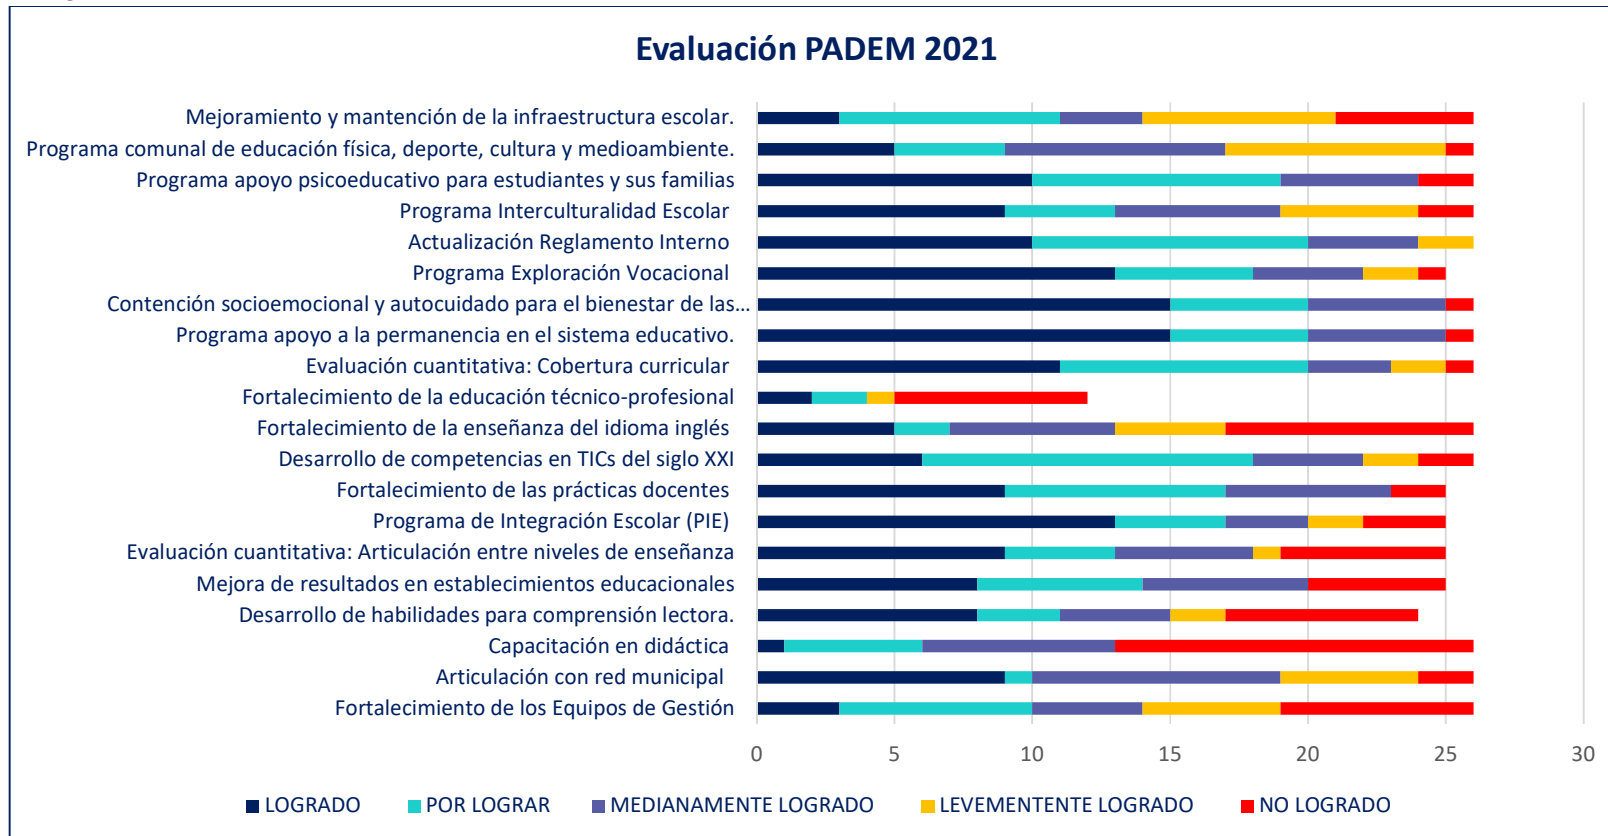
Evaluación PADEM 2021

Mejoramiento y mantención de la infraestructura escolar.
Programa comunal de educación física, deporte, cultura y medioambiente.
Programa apoyo psicoeducativo para estudiantes y sus familias
Programa Interculturalidad Escolar
Actualización Reglamento Interno
Programa Exploración Vocacional
Contención socioemocional y autocuidado para el bienestar de las...
Programa apoyo a la permanencia en el sistema educativo.
Evaluación cuantitativa: Cobertura curricular
Fortalecimiento de la educación técnico-profesional
Fortalecimiento de la enseñanza del idioma inglés
Desarrollo de competencias en TICs del siglo XXI
Fortalecimiento de las prácticas docentes
Programa de Integración Escolar (PIE)
Evaluación cuantitativa: Articulación entre niveles de enseñanza
Mejora de resultados en establecimientos educacionales
Desarrollo de habilidades para comprensión lectora.
Capacitación en didáctica
Articulación con red municipal
Fortalecimiento de los Equipos de Gestión

0 5 10 15 20 25 30

LOGRADO POR LOGRAR MEDIANAMENTE LOGRADO LEVEMENTENTE LOGRADO NO LOGRADO